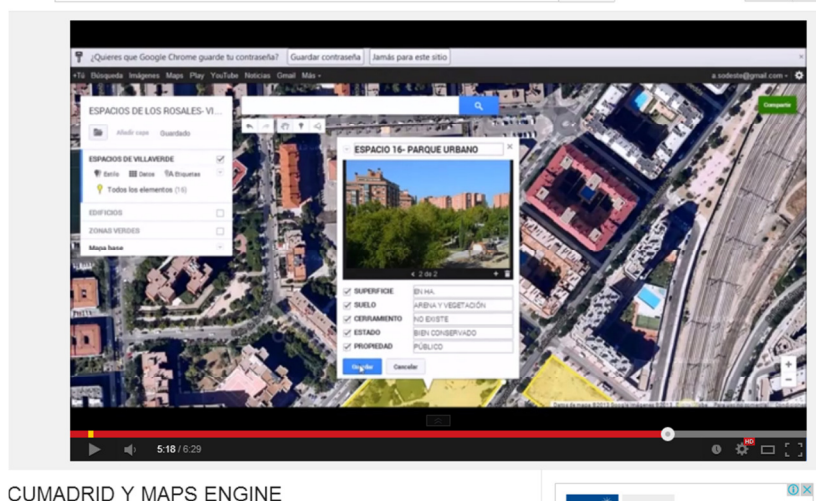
¿Quieres que Google Chrome guarde tu contraseña? Guardar contraseña Jamás para este sitio

+Tú Búsqueda Imágenes Maps Play YouTube Noticias Gmail Más -

a.sodeste@gmail.com

Compartir

ESPACIOS DE LOS ROSALES- VI...

Añadir capa Guardado

ESPACIOS DE VILLAVERDE

Estilo Datos Etiquetas

Todos los elementos (16)

EDIFICIOS

ZONAS VERDES

Mapa base

ESPACIO 16- PARQUE URBANO

2 de 2

SUPERFICIE | EN HA.
SUELO | ARENA Y VEGETACIÓN
CERRAMIENTO | NO EXISTE
ESTADO | BIEN CONSERVADO
PROPIEDAD | PÚBLICO

Guardar Cancelar

5:18 / 6:29

HD

CUMADRID Y MAPS ENGINE